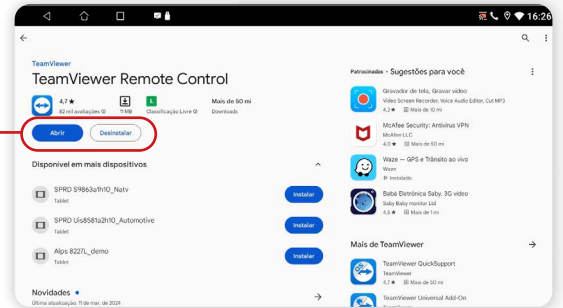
16:26

TeamViewer

TeamViewer Remote Control

4,7 ★
82 mil avaliações

11 MB

L
Classificação Livre

Mais de 50 mi
Downloads

Abrir

Desinstalar

Disponível em mais dispositivos

SPRD S9863a1h10_Natv
Tablet

Instalar

SPRD Uis8581a2h10_Automotive
Tablet

Instalar

Alps 8227L_demo
Tablet

Instalar

Novidades •
Última atualização: 11 de mar. de 2024

Patrocinados · Sugestões para você

Gravador de tela, Gravar vídeo
Video Screen Recorder, Voice Audio Editor, Cut MP3
4,2 ★ Mais de 10 mi

McAfee Security: Antivírus VPN
McAfee LLC
4,0 ★ Mais de 50 mi

Waze — GPS e Trânsito ao vivo
Waze
Instalado

Babá Eletrônica Saby. 3G vídeo
Saby Baby monitor Ltd
4,5 ★ Mais de 1 mi

Mais de TeamViewer

TeamViewer QuickSupport
TeamViewer
4,7 ★ Mais de 50 mi

TeamViewer Universal Add-On